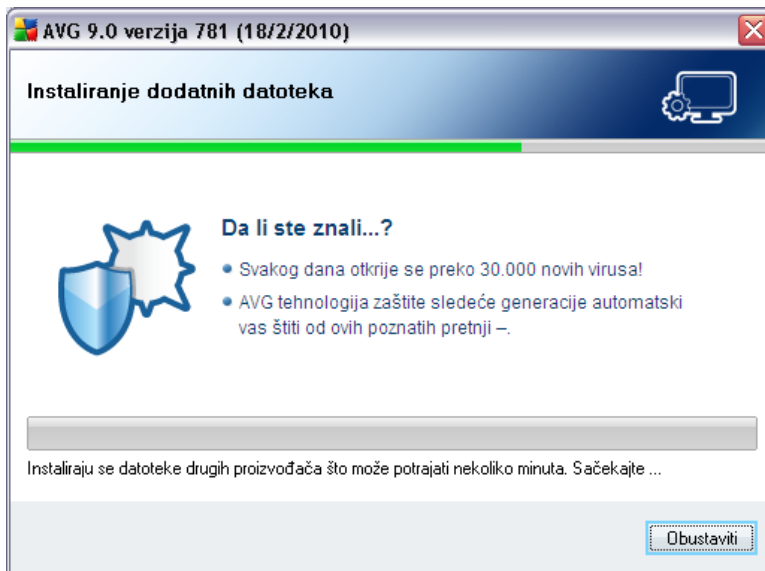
AVG 9.0 verzija 781 (18/2/2010)

Instaliranje dodatnih datoteka

Da li ste znali...?

• Svakog dana otkrije se preko 30.000 novih virusa!

• AVG tehnologija zaštite sledeće generacije automatski vas štiti od ovih poznatih pretnji –.

Instaliraju se datoteke drugih proizvođača što može potrajati nekoliko minuta. Sačekajte ...

Obustaviti